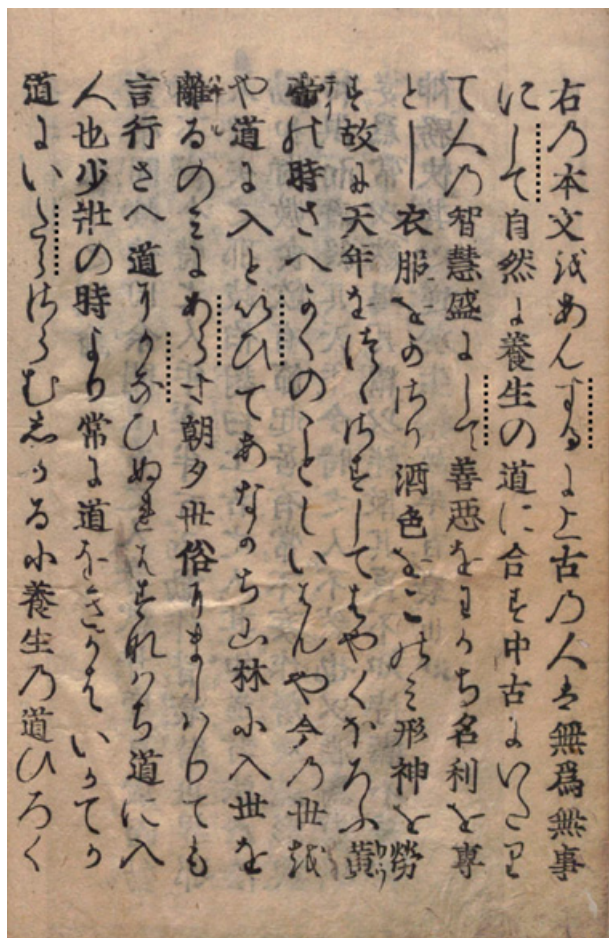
右乃本文ハあんずるに上古乃人ハ無為無事にして自然に養生の道に合を中古にいたりて人の智慧盛にして善悪をわかち名利を専とし衣服をかざり酒色にふけりて形神を労す故に天年をたもつことはやくなるは衰病時さへおほかりし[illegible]いはんや今乃世俗や道に入といひてあながち山林に入世を離るのみにあらず朝夕世俗にまじはりても言行さへ道にかなひぬれば是れすなはち道に入人也少壮の時より常に道をまなびていつでも道にいそしむ是ぞまことの養生乃道ひろく